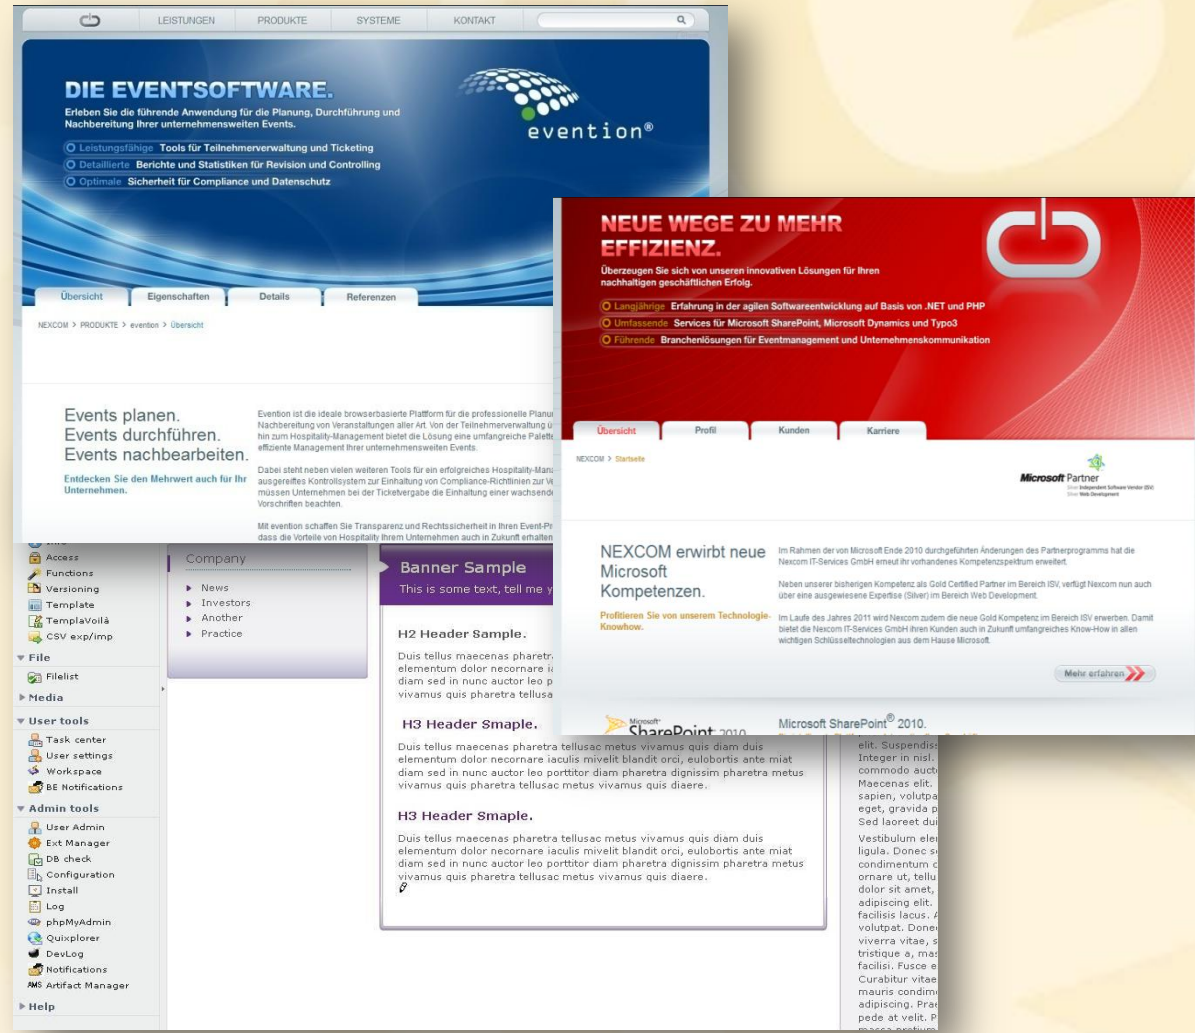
LEISTUNGEN PRODUKTE SYSTEME KONTAKT

DIE EVENTSOFTWARE.

Erleben Sie die führende Anwendung für die Planung, Durchführung und Nachbereitung Ihrer unternehmensweiten Events.

Leistungsfähige Tools für Teilnehmerverwaltung und Ticketing
Detaillierte Berichte und Statistiken für Revision und Controlling
Optimale Sicherheit für Compliance und Datenschutz

evention®

Übersicht Eigenschaften Details Referenzen

NEXCOM > PRODUKTE > evention > Übersicht

Events planen.
Events durchführen.
Events nachbearbeiten.

Entdecken Sie den Mehrwert auch für Ihr Unternehmen.

Evention ist die ideale browserbasierte Plattform für die professionelle Planu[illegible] Nachbereitung von Veranstaltungen aller Art. Von der Teilnehmerverwaltung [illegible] hin zum Hospitality-Management bietet die Lösung eine umfangreiche Palette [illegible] effiziente Management Ihrer unternehmensweiten Events.

Dabei steht neben vielen weiteren Tools für ein erfolgreiches Hospitality-Mana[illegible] ausgereiftes Kontrollsystem zur Einhaltung von Compliance-Richtlinien zur Ve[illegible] müssen Unternehmen bei der Ticketvergabe die Einhaltung einer wachsende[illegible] Vorschriften beachten.

Mit evention schaffen Sie Transparenz und Rechtssicherheit in Ihren Event-Pr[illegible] dass die Vorteile von Hospitality Ihrem Unternehmen auch in Zukunft erhalten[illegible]

NEUE WEGE ZU MEHR EFFIZIENZ.

Überzeugen Sie sich von unseren innovativen Lösungen für Ihren nachhaltigen geschäftlichen Erfolg.

Langjährige Erfahrung in der agilen Softwareentwicklung auf Basis von .NET und PHP
Umfassende Services für Microsoft SharePoint, Microsoft Dynamics und Typo3
Führende Branchenlösungen für Eventmanagement und Unternehmenskommunikation

Übersicht Profil Kunden Karriere

NEXCOM > Startseite

Microsoft Partner
Silver Independent Software Vendor (ISV)
Silver Web Development

NEXCOM erwirbt neue Microsoft Kompetenzen.

Profitieren Sie von unserem Technologie-Knowhow.

Im Rahmen der von Microsoft Ende 2010 durchgeführten Änderungen des Partnerprogramms hat die Nexcom IT-Services GmbH erneut ihr vorhandenes Kompetenzspektrum erweitert.

Neben unserer bisherigen Kompetenz als Gold Certified Partner im Bereich ISV, verfügt Nexcom nun auch über eine ausgewiesene Expertise (Silver) im Bereich Web Development.

Im Laufe des Jahres 2011 wird Nexcom zudem die neue Gold Kompetenz im Bereich ISV erwerben. Damit bietet die Nexcom IT-Services GmbH ihren Kunden auch in Zukunft umfangreiches Know-How in allen wichtigen Schlüsseltechnologien aus dem Hause Microsoft.

Mehr erfahren

Microsoft SharePoint 2010

Microsoft SharePoint® 2010.

Access
Functions
Versioning
Template
TemplaVoilà
CSV exp/imp
File
Filelist
Media
User tools
Task center
User settings
Workspace
BE Notifications
Admin tools
User Admin
Ext Manager
DB check
Configuration
Install
Log
phpMyAdmin
Quixplorer
DevLog
Notifications
Artifact Manager
Help

Company
News
Investors
Another
Practice

Banner Sample
This is some text, tell me y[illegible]

H2 Header Sample.

Duis tellus maecenas pharetr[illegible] elementum dolor necornare i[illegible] diam sed in nunc auctor leo p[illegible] vivamus quis pharetra tellusa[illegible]

H3 Header Smaple.

Duis tellus maecenas pharetra tellusac metus vivamus quis diam duis elementum dolor necornare iaculis mivelit blandit orci, eulobortis ante miat diam sed in nunc auctor leo porttitor diam pharetra dignissim pharetra metus vivamus quis pharetra tellusac metus vivamus quis diaere.

H3 Header Smaple.

Duis tellus maecenas pharetra tellusac metus vivamus quis diam duis elementum dolor necornare iaculis mivelit blandit orci, eulobortis ante miat diam sed in nunc auctor leo porttitor diam pharetra dignissim pharetra metus vivamus quis pharetra tellusac metus vivamus quis diaere.

elit. Suspendis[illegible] Integer in nisl. commodo auct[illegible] Maecenas elit. sapien, volutpa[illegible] eget, gravida p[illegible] Sed laoreet dui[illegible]

Vestibulum ele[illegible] ligula. Donec s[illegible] condimentum c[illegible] ornare ut, tellu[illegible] dolor sit amet, adipiscing elit. facilisis lacus. volutpat. Done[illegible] viverra vitae, s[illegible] tristique a, ma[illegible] facilisi. Fusce e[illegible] Curabitur vitae mauris condim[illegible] adipiscing. Pra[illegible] pede at velit. P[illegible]